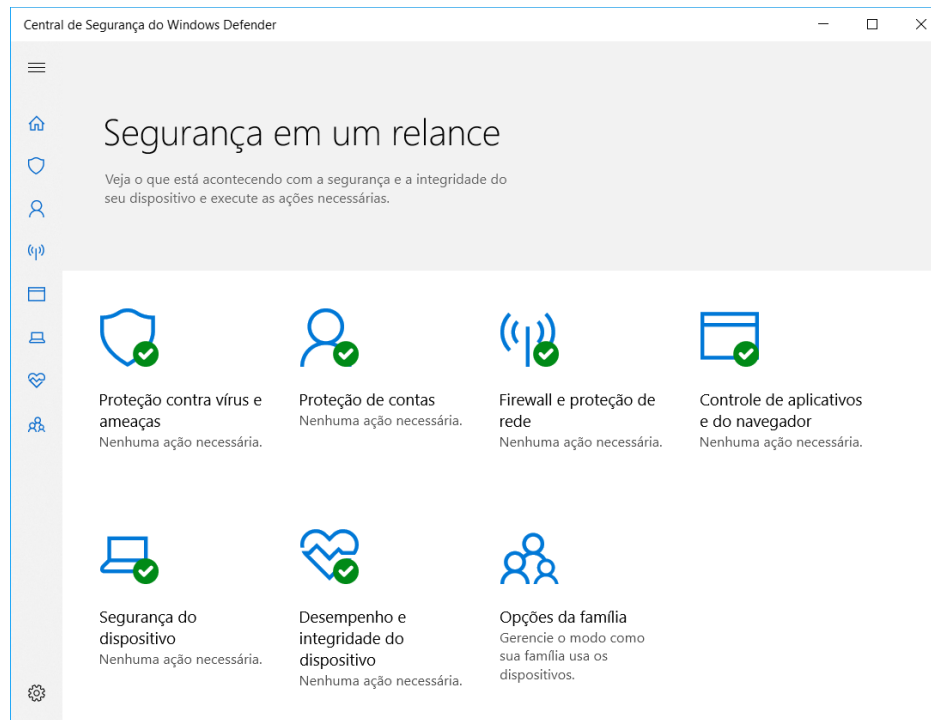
Central de Segurança do Windows Defender

Segurança em um relance

Veja o que está acontecendo com a segurança e a integridade do seu dispositivo e execute as ações necessárias.

Proteção contra vírus e ameaças
Nenhuma ação necessária.

Proteção de contas
Nenhuma ação necessária.

Firewall e proteção de rede
Nenhuma ação necessária.

Controle de aplicativos e do navegador
Nenhuma ação necessária.

Segurança do dispositivo
Nenhuma ação necessária.

Desempenho e integridade do dispositivo
Nenhuma ação necessária.

Opções da família
Gerencie o modo como sua família usa os dispositivos.